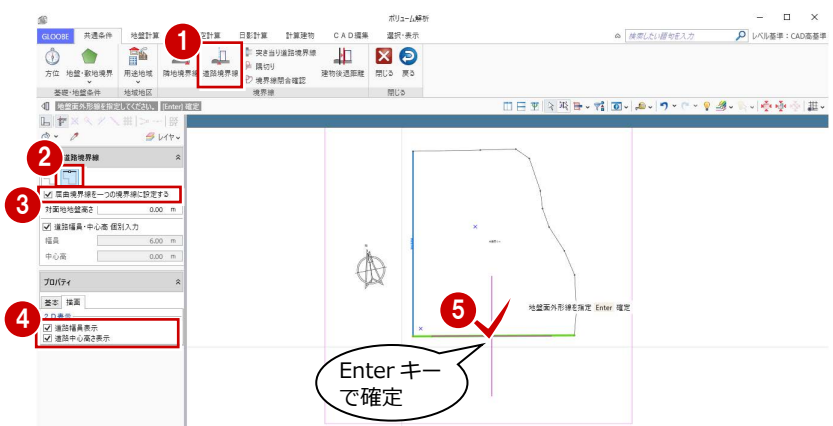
ボリューム解析

GLOOBE 共通条件 地盤計算 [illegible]定計算 日影計算 計算建物 CAD編集 選択・表示

検索したい語句を入力 レベル基準：CAD基準from

方位 地盤・敷地境界 用途地域 隣地境界線 道路境界線 突き当り道路境界線 隅切り 境界線間合確認 建物後退距離 閉じる 戻る

基礎・地盤条件 地域地区 境界線 閉じる

1

地盤面外形線を指定(ください。 [Enter] 確定

レイヤ

2

道路境界線

3

曲境界線を一つの境界線に設定する

対面地地盤高さ 0.00 m

道路幅員・中心高 個別入力

幅員 6.00 m

中心高 0.00 m

プロパティ

基本 描画

2D表示

4

道路幅員表示

道路中心高さ表示

5

地盤面外形線を指定 Enter 確定

Enter キーで確定